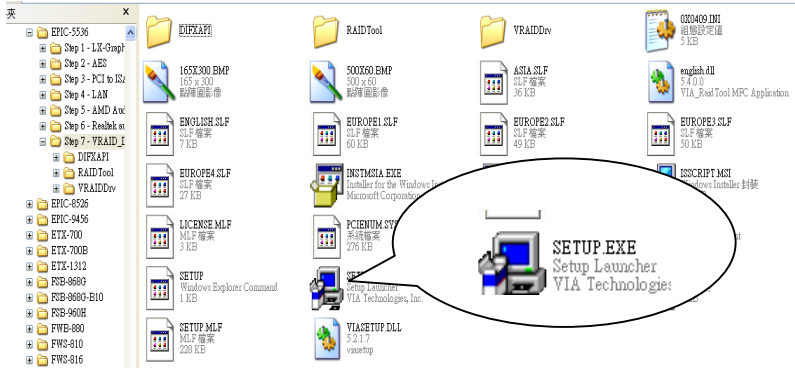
夾 ×

EPIC-5536
Step 1 - LX-Graph
Step 2 - AES
Step 3 - PCI to IS
Step 4 - LAN
Step 5 - AMD Au
Step 6 - Realtek a
Step 7 - VRAID_I
DIFXAPI
RAIDTool
VRAIDDrv
EPIC-8526
EPIC-9456
ETX-700
ETX-700B
ETX-1312
FSB-868G
FSB-8680-B10
FSB-960H
FWB-880
FWS-810
FWS-816

DIFXAPI

RAIDTool

VRAIDDrv

0X0409.INI
組態設定值
5 KB

165X300.BMP
165 x 300
點陣圖影像

500X60.BMP
500 x 60
點陣圖影像

ASIA.SLF
SLF 檔案
36 KB

english.dll
5.4.0.0
VIA_RaidTool MFC Application

ENGLISH.SLF
SLF 檔案
7 KB

EUROPE1.SLF
SLF 檔案
60 KB

EUROPE2.SLF
SLF 檔案
49 KB

EUROPE3.SLF
SLF 檔案
50 KB

EUROPE4.SLF
SLF 檔案
27 KB

INSTMSIA.EXE
Installer for the Windows I
Microsoft Corporation

ISSCRIPT.MSI
Windows Installer 封裝

LICENSE.MLF
MLF 檔案
3 KB

PCIENUM.SYS
系統檔案
276 KB

SETUP
Windows Explorer Command
1 KB

SETUP.EXE
Setup Launcher
VIA Technologies, Inc.

SETUP.EXE
Setup Launcher
VIA Technologies

SETUP.MLF
MLF 檔案
228 KB

VIASETUP.DLL
5.2.1.7
viasetup